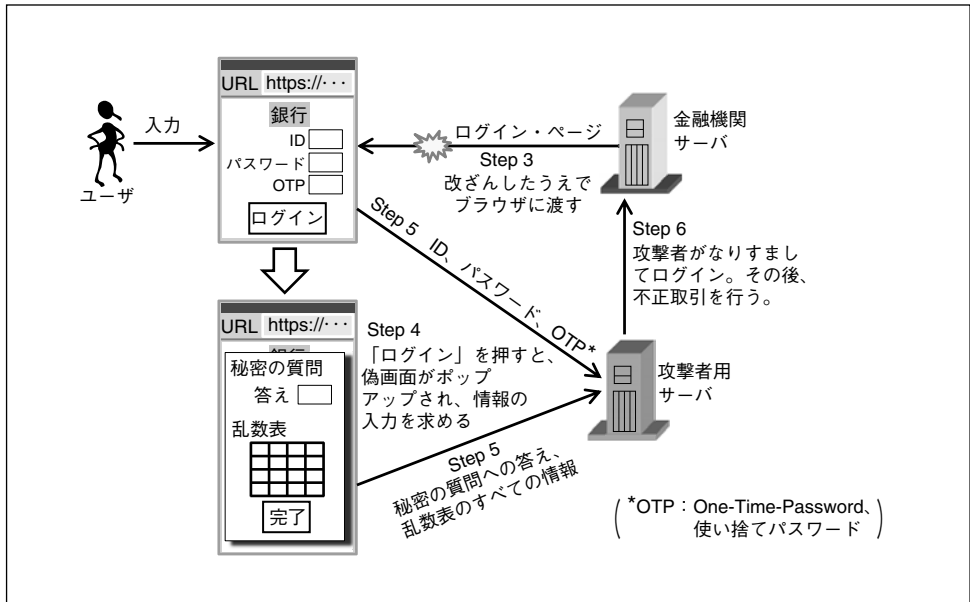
URL https://· · ·

銀行

ID

パスワード

OTP

ログイン

入力

ユーザ

ログイン・ページ

Step 3
改ざんしたうえで
ブラウザに渡す

金融機関
サーバ

Step 5 ID、パスワード、OTP*

Step 6
攻撃者がなりすまし
てログイン。その後、
不正取引を行う。

URL https://· · ·

秘密の質問

答え

乱数表

完了

Step 4
「ログイン」を押すと、
偽画面がポップ
アップされ、情報の
入力を求める

攻撃者用
サーバ

Step 5
秘密の質問への答え、
乱数表のすべての情報

(*OTP：One-Time-Password、使い捨てパスワード)